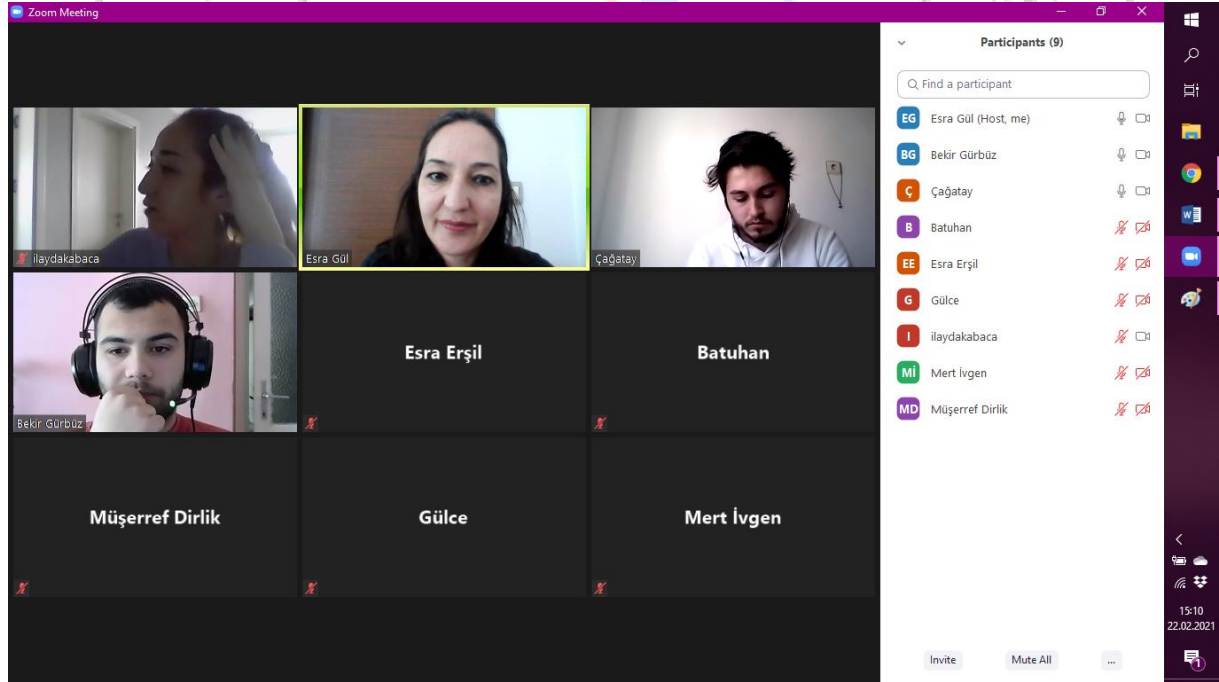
Zoom Meeting

ilaydakabaca

Esra Gül

Çağatay

Bekir Gürbüz

Esra Erşil

Batuhan

Müşerref Dirlik

Gülce

Mert İvgen

Participants (9)

Find a participant

EG Esra Gül (Host, me)

BG Bekir Gürbüz

Ç Çağatay

B Batuhan

EE Esra Erşil

G Gülce

I ilaydakabaca

Mİ Mert İvgen

MD Müşerref Dirlik

Invite

Mute All

...

15:10
22.02.2021

1